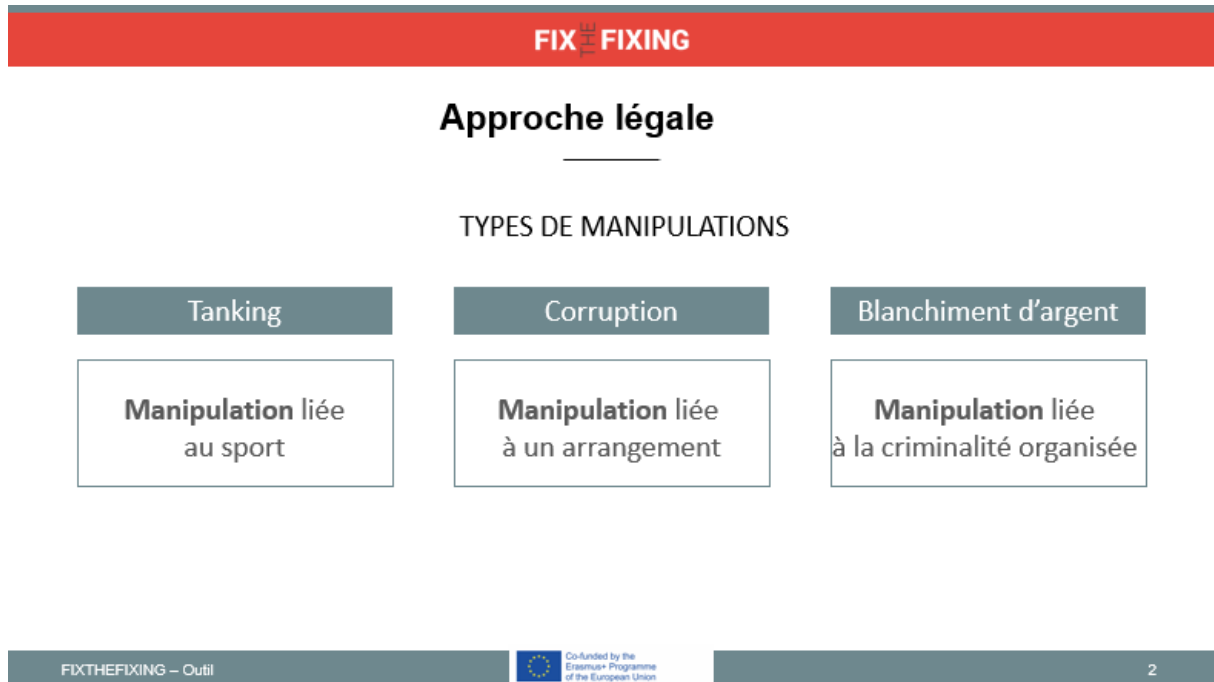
FIX THE FIXING

Approche légale

TYPES DE MANIPULATIONS

Tanking

Manipulation liée au sport

Corruption

Manipulation liée à un arrangement

Blanchiment d'argent

Manipulation liée à la criminalité organisée

FIXTHEFIXING – Outil

Co-funded by the Erasmus+ Programme of the European Union

2